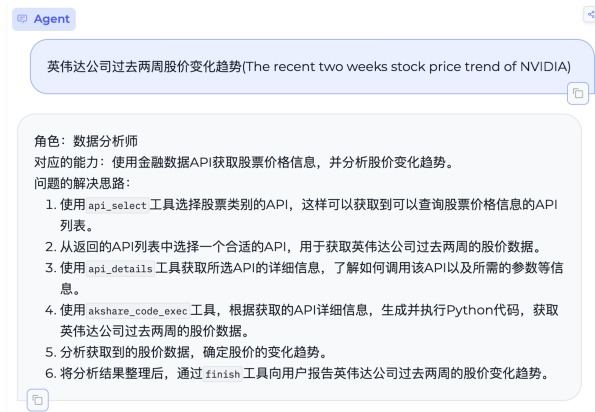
Agent

英伟达公司过去两周股价变化趋势(The recent two weeks stock price trend of NVIDIA)

角色：数据分析师
对应的能力：使用金融数据API获取股票价格信息，并分析股价变化趋势。
问题的解决思路：
1. 使用api_select工具选择股票类别的API，这样可以获取到可以查询股票价格信息的API列表。
2. 从返回的API列表中选择一个合适的API，用于获取英伟达公司过去两周的股价数据。
3. 使用api_details工具获取所选API的详细信息，了解如何调用该API以及所需的参数等信息。
4. 使用akshare_code_exec工具，根据获取的API详细信息，生成并执行Python代码，获取英伟达公司过去两周的股价数据。
5. 分析获取到的股价数据，确定股价的变化趋势。
6. 将分析结果整理后，通过finish工具向用户报告英伟达公司过去两周的股价变化趋势。